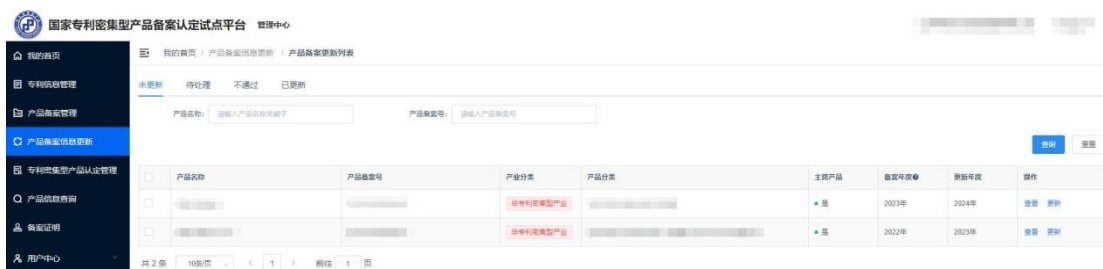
国家专利密集型产品备案认定试点平台 管理中心

我的首页
专利信息管理
产品备案管理
产品备案信息更新
专利密集型产品认定管理
产品信息查询
备案证明
用户中心

我的首页 / 产品备案信息更新 / 产品备案更新列表

未更新 待处理 不通过 已更新

产品名称: 请输入产品名称关键字
产品备案号: 请输入产品备案号

查询 重置

| | 产品名称 | 产品备案号 | 产业分类 | 产品分类 | 主营产品 | 备案年度 | 更新年度 | 操作 |
|---|---|---|---|---|---|---|---|---|
| | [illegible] | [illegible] | 非专利密集型产业 | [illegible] | 是 | 2023年 | 2024年 | 查看 更新 |
| | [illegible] | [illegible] | 非专利密集型产业 | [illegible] | 是 | 2022年 | 2023年 | 查看 更新 |

共 2 条 10条/页 < 1 > 前往 1 页